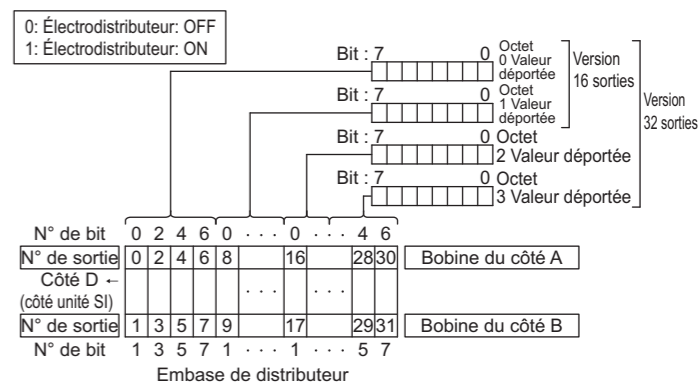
0: Électrodistributeur: OFF
1: Électrodistributeur: ON

Bit : 7 0 Octet 0 Valeur déportée
Bit : 7 0 Octet 1 Valeur déportée
Version 16 sorties
Bit : 7 0 Octet 2 Valeur déportée
Bit : 7 0 Octet 3 Valeur déportée
Version 32 sorties

N° de bit 0 2 4 6 0 · · · 0 · · · 4 6
N° de sortie 0 2 4 6 8 16 28 30 Bobine du côté A
Côté D ←
(côté unité SI)
· · · · · ·
N° de sortie 1 3 5 7 9 17 29 31 Bobine du côté B
N° de bit 1 3 5 7 1 · · · 1 · · · 5 7

Embase de distributeur